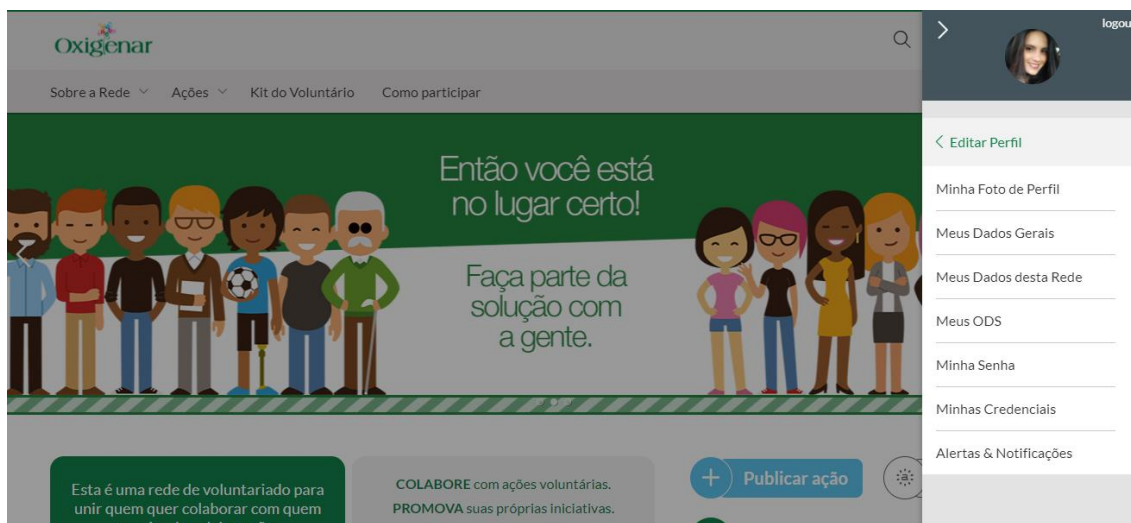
Oxigenar

Sobre a Rede Ações Kit do Voluntário Como participar

Então você está no lugar certo!

Faça parte da solução com a gente.

Esta é uma rede de voluntariado para unir quem quer colaborar com quem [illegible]

COLABORE com ações voluntárias. PROMOVA suas próprias iniciativas.

Publicar ação

logou

Editar Perfil

Minha Foto de Perfil

Meus Dados Gerais

Meus Dados desta Rede

Meus ODS

Minha Senha

Minhas Credenciais

Alertas & Notificações